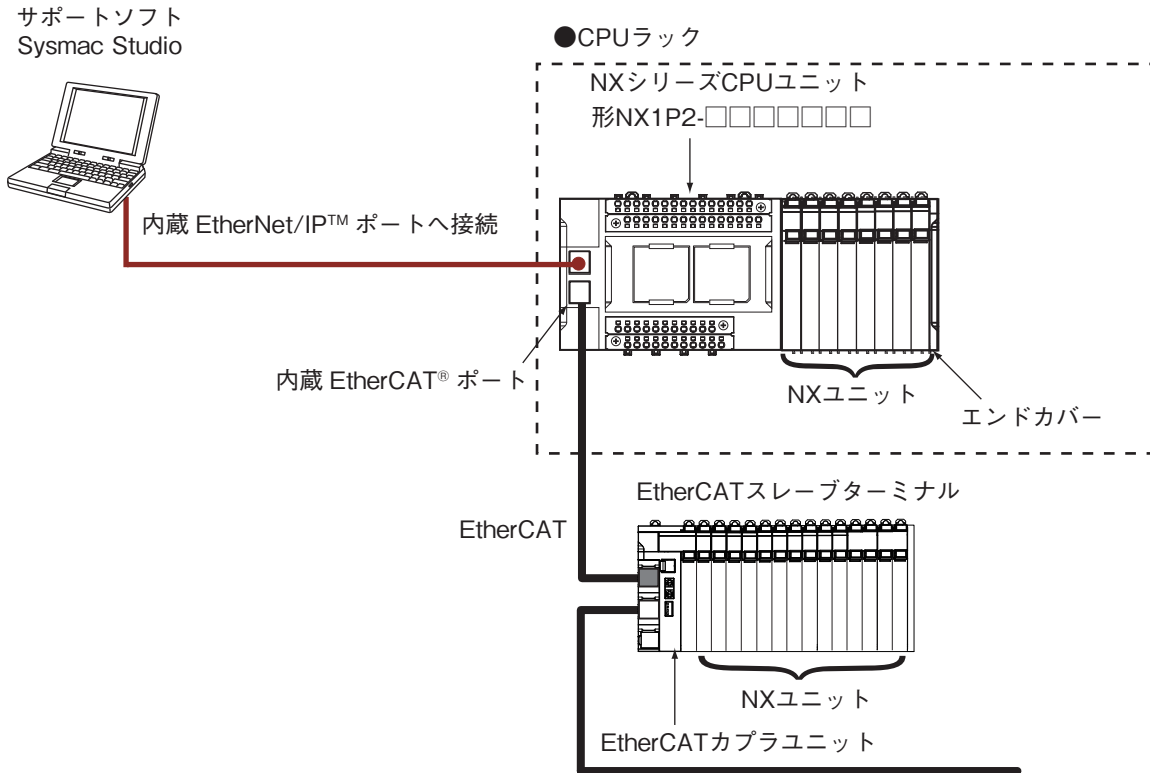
サポートソフト
Sysmac Studio

●CPUラック

NXシリーズCPUユニット
形NX1P2-□□□□□□□

内蔵 EtherNet/IP™ ポートへ接続

内蔵 EtherCAT® ポート

NXユニット

エンドカバー

EtherCATスレーブターミナル

EtherCAT

NXユニット

EtherCATカプラユニット